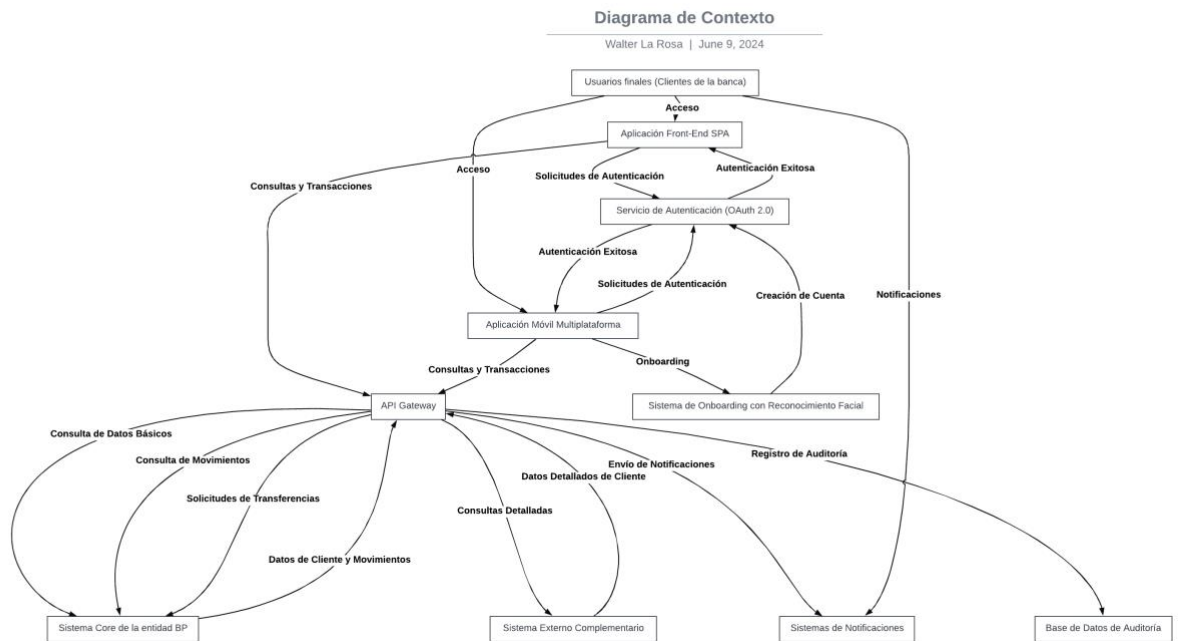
Diagrama de Contexto

Walter La Rosa | June 9, 2024

Usuarios finales (Clientes de la banca)

Acceso

Aplicación Front-End SPA

Consultas y Transacciones

Acceso

Solicitudes de Autenticación

Autenticación Exitosa

Servicio de Autenticación (OAuth 2.0)

Autenticación Exitosa

Solicitudes de Autenticación

Creación de Cuenta

Notificaciones

Aplicación Móvil Multiplataforma

Consultas y Transacciones

Onboarding

Sistema de Onboarding con Reconocimiento Facial

API Gateway

Consulta de Datos Básicos

Consulta de Movimientos

Solicitudes de Transferencias

Datos de Cliente y Movimientos

Consultas Detalladas

Datos Detallados de Cliente

Envío de Notificaciones

Registro de Auditoría

Sistema Core de la entidad BP

Sistema Externo Complementario

Sistemas de Notificaciones

Base de Datos de Auditoría